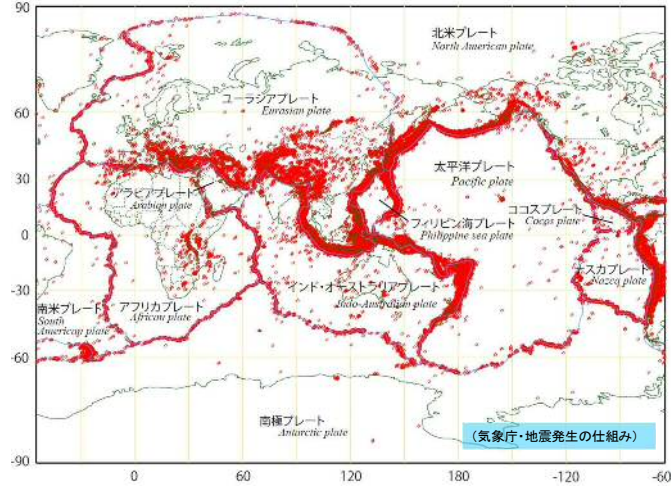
90
60
30
0
-30
-60
-90
0
60
120
180
-120
-60

北米プレート
North American plate

ユーラシアプレート
Eurasian plate

太平洋プレート
Pacific plate

アラビアプレート
Arabian plate

フィリピン海プレート
Philippine sea plate

ココスプレート
Cocos plate

ナスカプレート
Nazca plate

インド・オーストラリアプレート
Indo-Australian plate

南米プレート
South American plate

アフリカプレート
African plate

南極プレート
Antarctic plate

（気象庁・地震発生の仕組み）